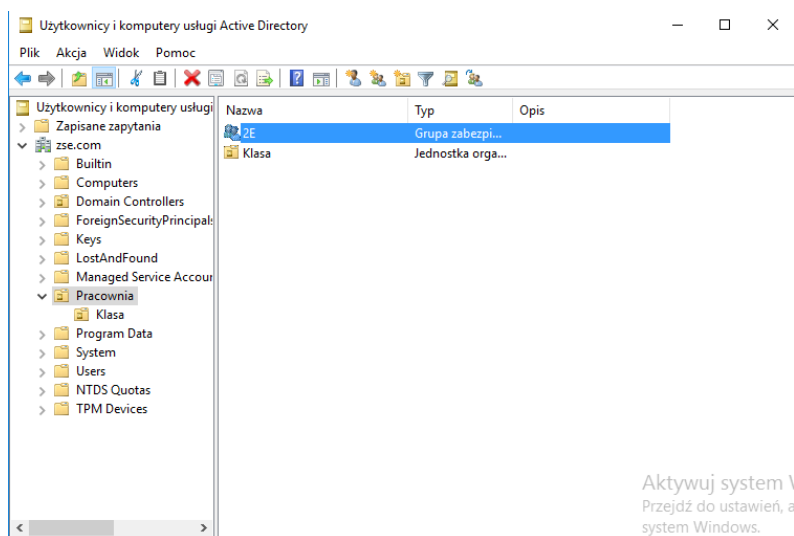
Użytkownicy i komputery usługi Active Directory

Plik Akcja Widok Pomoc

Użytkownicy i komputery usługi
Zapisane zapytania
zse.com
Builtin
Computers
Domain Controllers
ForeignSecurityPrincipals
Keys
LostAndFound
Managed Service Accour
Pracownia
Klasa
Program Data
System
Users
NTDS Quotas
TPM Devices

| Nazwa | Typ | Opis |
|---|---|---|
| 2E | Grupa zabezpi... | |
| Klasa | Jednostka orga... | |

Aktywuj system W
Przejdź do ustawień, a
system Windows.